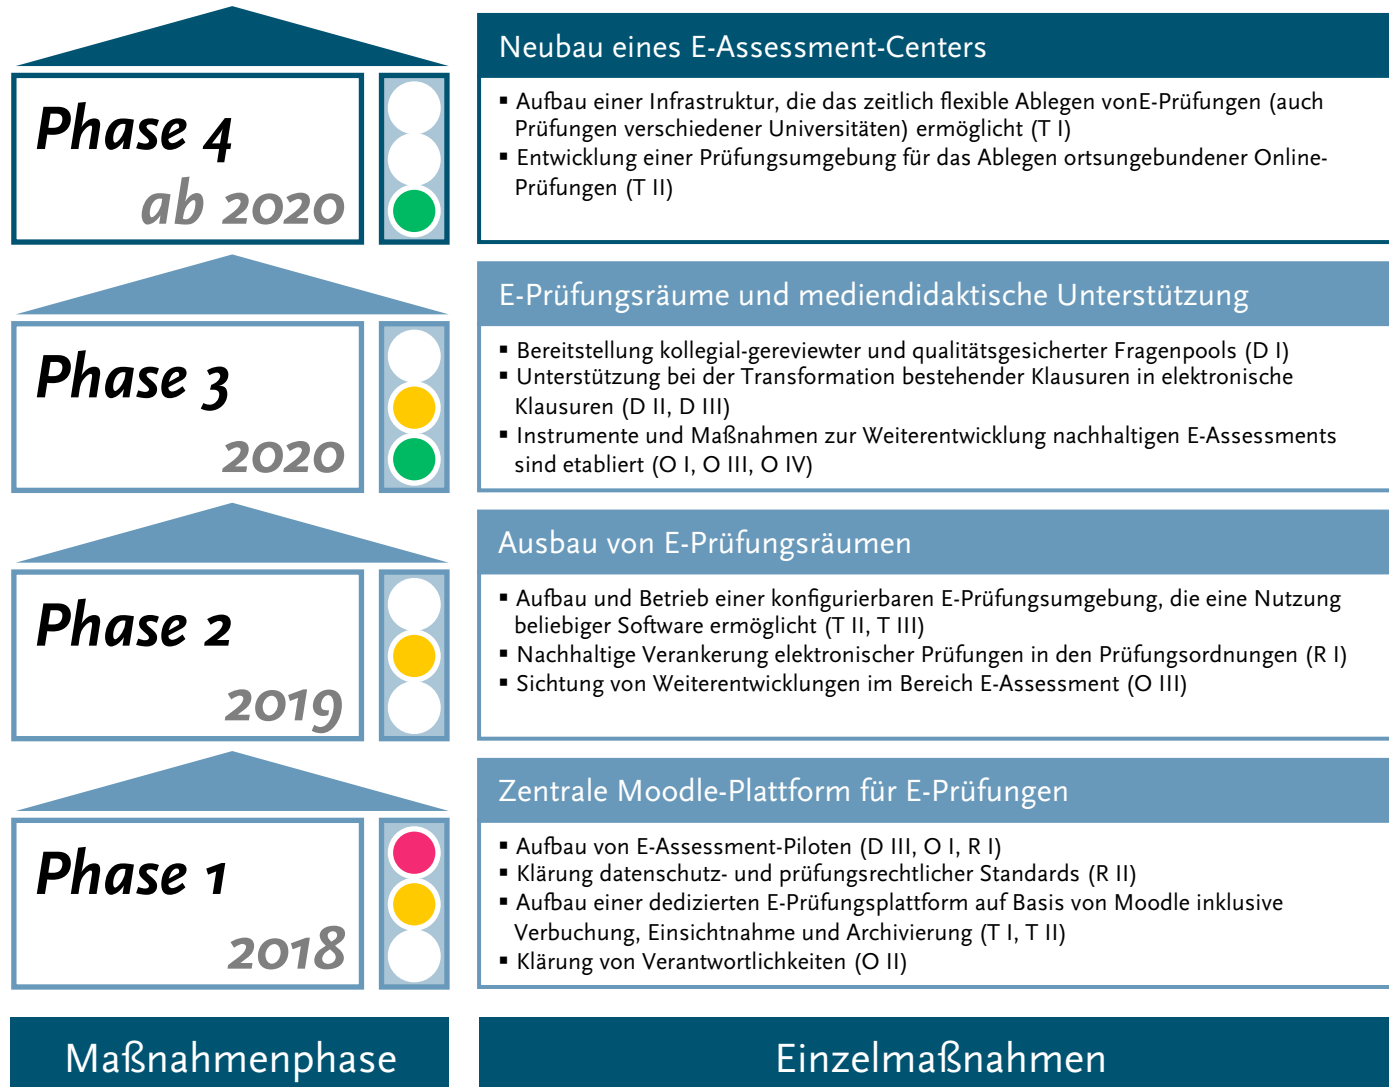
Phase 4
ab 2020

Neubau eines E-Assessment-Centers

▪ Aufbau einer Infrastruktur, die das zeitlich flexible Ablegen vonE-Prüfungen (auch Prüfungen verschiedener Universitäten) ermöglicht (T I)
▪ Entwicklung einer Prüfungsumgebung für das Ablegen ortsungebundener Online-Prüfungen (T II)

Phase 3
2020

E-Prüfungsräume und mediendidaktische Unterstützung

▪ Bereitstellung kollegial-gereviewter und qualitätsgesicherter Fragenpools (D I)
▪ Unterstützung bei der Transformation bestehender Klausuren in elektronische Klausuren (D II, D III)
▪ Instrumente und Maßnahmen zur Weiterentwicklung nachhaltigen E-Assessments sind etabliert (O I, O III, O IV)

Phase 2
2019

Ausbau von E-Prüfungsräumen

▪ Aufbau und Betrieb einer konfigurierbaren E-Prüfungsumgebung, die eine Nutzung beliebiger Software ermöglicht (T II, T III)
▪ Nachhaltige Verankerung elektronischer Prüfungen in den Prüfungsordnungen (R I)
▪ Sichtung von Weiterentwicklungen im Bereich E-Assessment (O III)

Phase 1
2018

Zentrale Moodle-Plattform für E-Prüfungen

▪ Aufbau von E-Assessment-Piloten (D III, O I, R I)
▪ Klärung datenschutz- und prüfungsrechtlicher Standards (R II)
▪ Aufbau einer dedizierten E-Prüfungsplattform auf Basis von Moodle inklusive Verbuchung, Einsichtnahme und Archivierung (T I, T II)
▪ Klärung von Verantwortlichkeiten (O II)

Maßnahmenphase

Einzelmaßnahmen